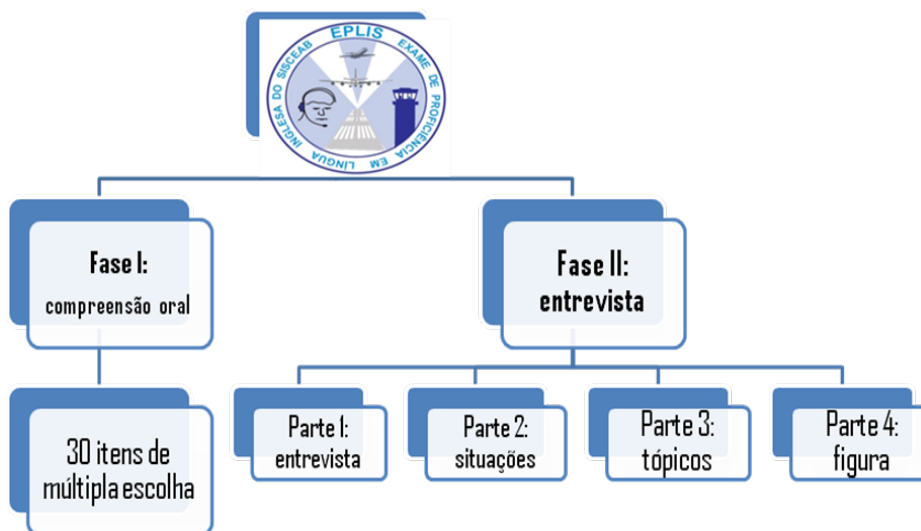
EPLIS
EXAME DE PROFICIÊNCIA EM LÍNGUA INGLESA DO SISCEAB

Fase I:
compreensão oral

Fase II:
entrevista

30 itens de múltipla escolha

Parte 1:
entrevista

Parte 2:
situações

Parte 3:
tópicos

Parte 4:
figura